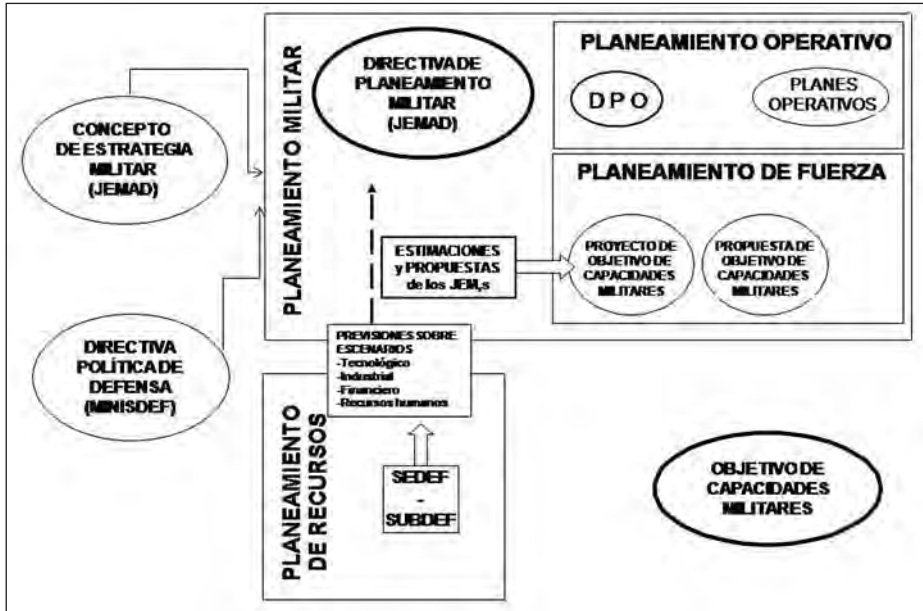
PLANEAMIENTO MILITAR

DIRECTIVA DE PLANEAMIENTO MILITAR (JEMAD)

PLANEAMIENTO OPERATIVO

DPO

PLANES OPERATIVOS

PLANEAMIENTO DE FUERZA

CONCEPTO DE ESTRATEGIA MILITAR (JEMAD)

ESTIMACIONES y PROPUESTAS de los JEM,s

PROYECTO DE OBJETIVO DE CAPACIDADES MILITARES

PROPUESTA DE OBJETIVO DE CAPACIDADES MILITARES

DIRECTIVA POLÍTICA DE DEFENSA (MINISDEF)

PREVISIONES SOBRE ESCENARIOS
-Tecnológico
-Industrial
-Financiero
-Recursos humanos

PLANEAMIENTO DE RECURSOS

SEDEF
-
SUBDEF

OBJETIVO DE CAPACIDADES MILITARES